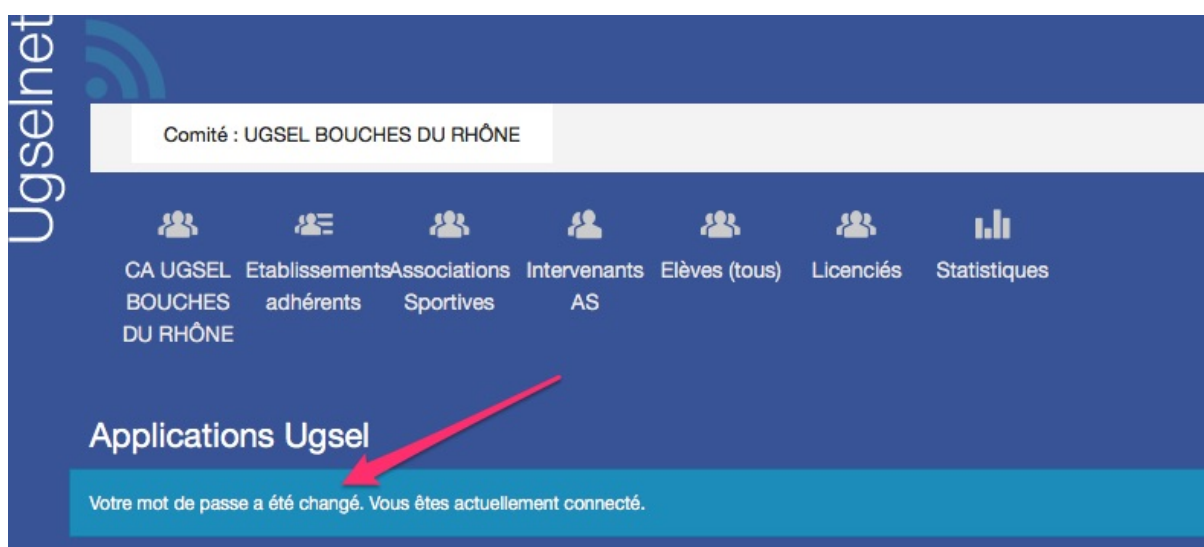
Ugselnet

Comité : UGSEL BOUCHES DU RHÔNE

CA UGSEL BOUCHES DU RHÔNE

Etablissements adhérents

Associations Sportives

Intervenants AS

Elèves (tous)

Licenciés

Statistiques

Applications Ugsel

Votre mot de passe a été changé. Vous êtes actuellement connecté.